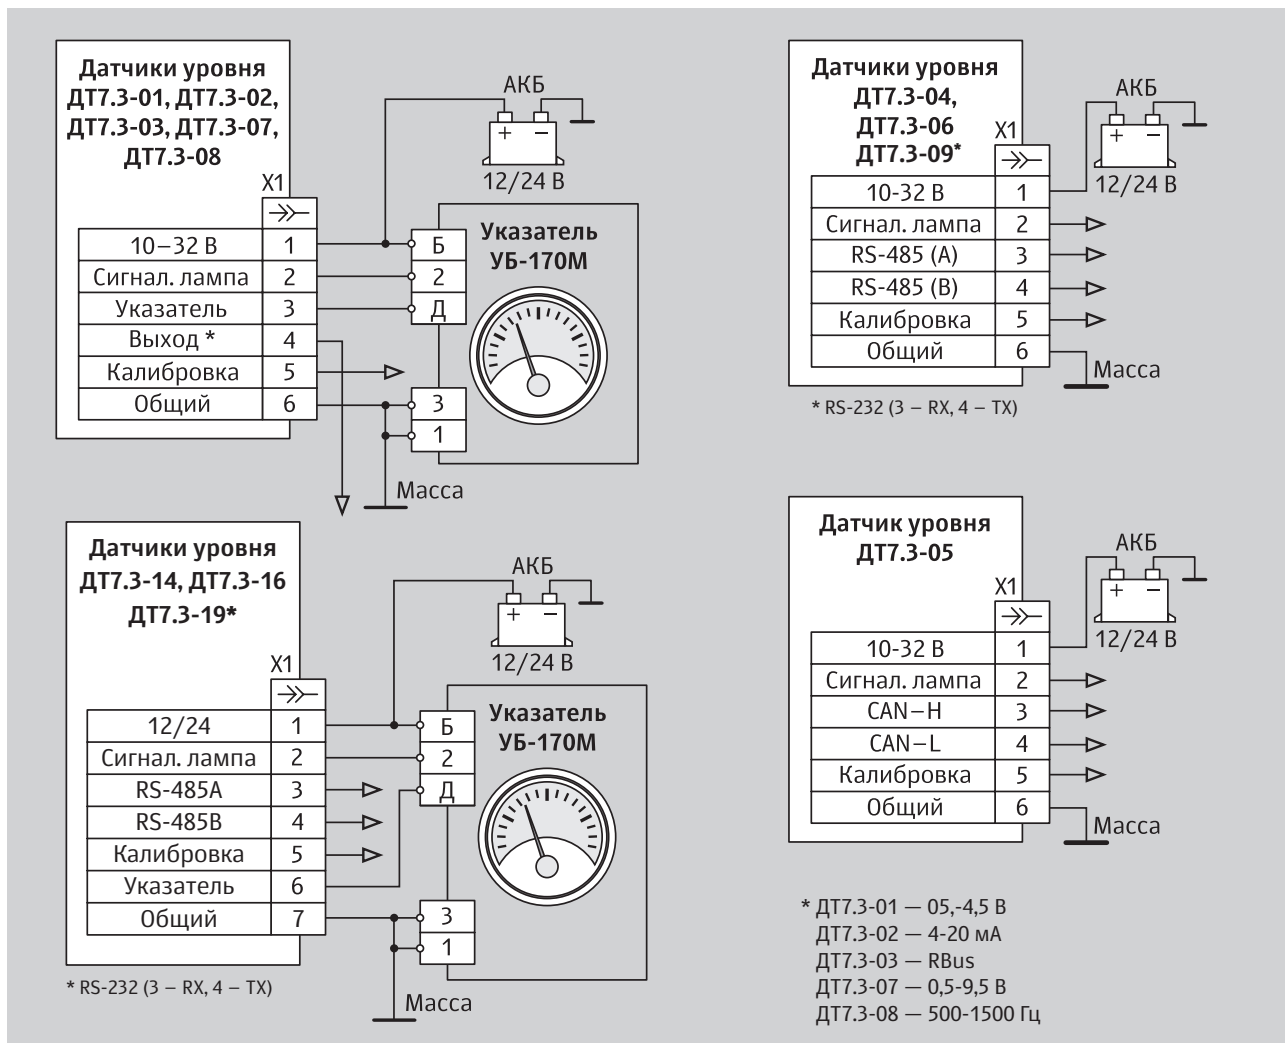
Датчики уровня ДТ7.3-01, ДТ7.3-02, ДТ7.3-03, ДТ7.3-07, ДТ7.3-08

X1

| 10–32 В | 1 |
|---|---|
| Сигнал. лампа | 2 |
| Указатель | 3 |
| Выход * | 4 |
| Калибровка | 5 |
| Общий | 6 |

АКБ
+ −
12/24 В

Указатель УБ-170М
Б
2
Д
3
1
Масса

Датчики уровня ДТ7.3-04, ДТ7.3-06 ДТ7.3-09*

X1

| 10-32 В | 1 |
|---|---|
| Сигнал. лампа | 2 |
| RS-485 (A) | 3 |
| RS-485 (B) | 4 |
| Калибровка | 5 |
| Общий | 6 |

АКБ
+ −
12/24 В
Масса

* RS-232 (3 – RX, 4 – TX)

Датчики уровня ДТ7.3-14, ДТ7.3-16 ДТ7.3-19*

X1

| 12/24 | 1 |
|---|---|
| Сигнал. лампа | 2 |
| RS-485A | 3 |
| RS-485B | 4 |
| Калибровка | 5 |
| Указатель | 6 |
| Общий | 7 |

АКБ
+ −
12/24 В

Указатель УБ-170М
Б
2
Д
3
1
Масса

* RS-232 (3 – RX, 4 – TX)

Датчик уровня ДТ7.3-05

X1

| 10-32 В | 1 |
|---|---|
| Сигнал. лампа | 2 |
| CAN–H | 3 |
| CAN–L | 4 |
| Калибровка | 5 |
| Общий | 6 |

АКБ
+ −
12/24 В
Масса

* ДТ7.3-01 — 05,-4,5 В
ДТ7.3-02 — 4-20 мА
ДТ7.3-03 — RBus
ДТ7.3-07 — 0,5-9,5 В
ДТ7.3-08 — 500-1500 Гц